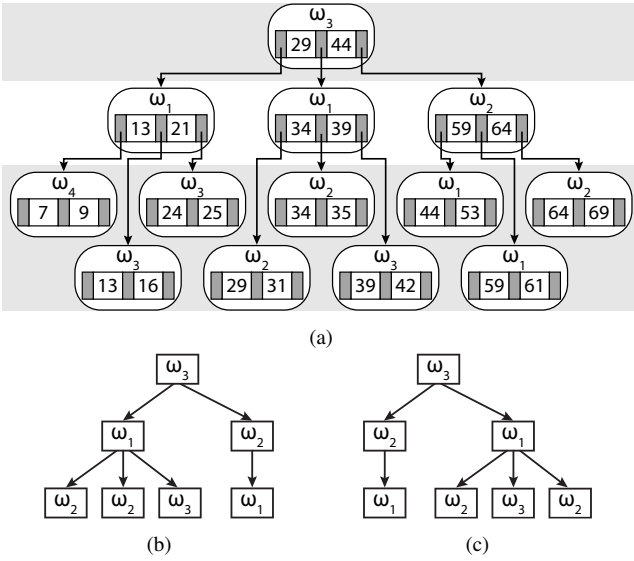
$\omega_3$
29 44

$\omega_1$
13 21

$\omega_1$
34 39

$\omega_2$
59 64

$\omega_4$
7 9

$\omega_3$
24 25

$\omega_2$
34 35

$\omega_1$
44 53

$\omega_2$
64 69

$\omega_3$
13 16

$\omega_2$
29 31

$\omega_3$
39 42

$\omega_1$
59 61

(a)

$\omega_3$
$\omega_1$ $\omega_2$
$\omega_2$ $\omega_2$ $\omega_3$ $\omega_1$

(b)

$\omega_3$
$\omega_2$ $\omega_1$
$\omega_1$ $\omega_2$ $\omega_3$ $\omega_2$

(c)